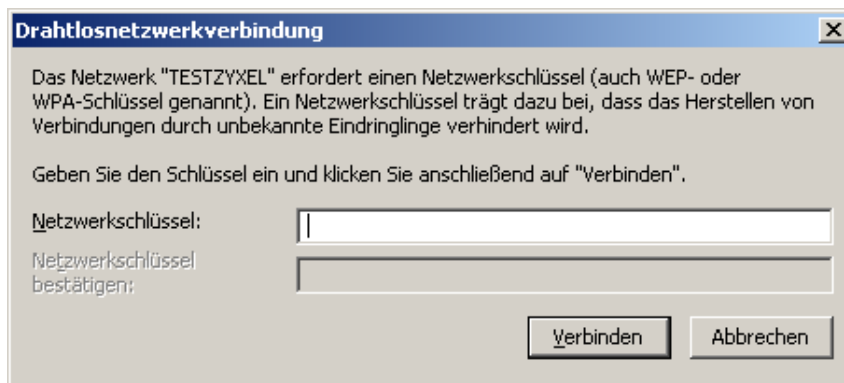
Drahtlosnetzwerkverbindung

X

Das Netzwerk "TESTZYXEL" erfordert einen Netzwerkschlüssel (auch WEP- oder WPA-Schlüssel genannt). Ein Netzwerkschlüssel trägt dazu bei, dass das Herstellen von Verbindungen durch unbekannte Eindringlinge verhindert wird.

Geben Sie den Schlüssel ein und klicken Sie anschließend auf "Verbinden".

Netzwerkschlüssel:

Netzwerkschlüssel bestätigen:

Verbinden

Abbrechen